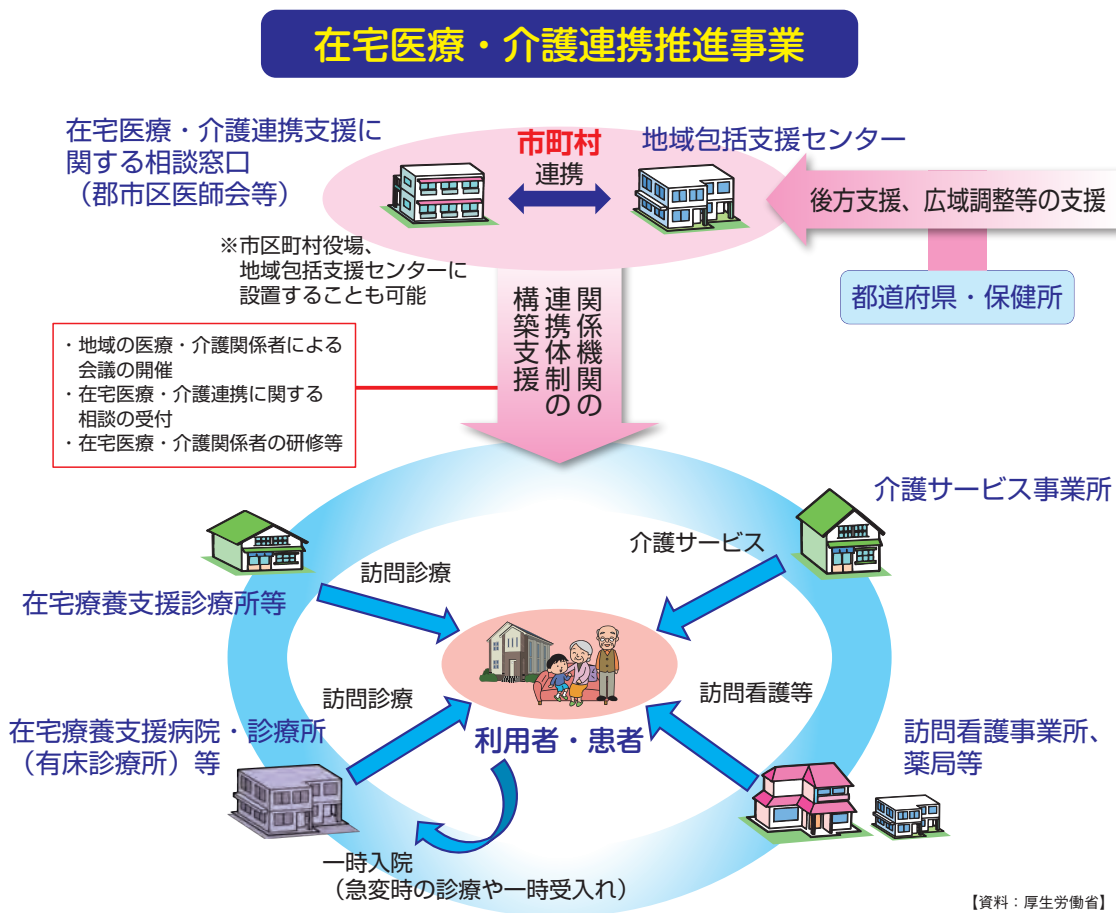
在宅医療・介護連携推進事業

在宅医療・介護連携支援に関する相談窓口
（郡市区医師会等）

市町村

連携

地域包括支援センター

後方支援、広域調整等の支援

都道府県・保健所

※市区町村役場、地域包括支援センターに設置することも可能

関係機関の連携体制の構築支援

・地域の医療・介護関係者による会議の開催
・在宅医療・介護連携に関する相談の受付
・在宅医療・介護関係者の研修等

介護サービス事業所

介護サービス

訪問診療

在宅療養支援診療所等

訪問診療

訪問看護等

在宅療養支援病院・診療所（有床診療所）等

利用者・患者

訪問看護事業所、薬局等

一時入院
（急変時の診療や一時受入れ）

【資料：厚生労働省】